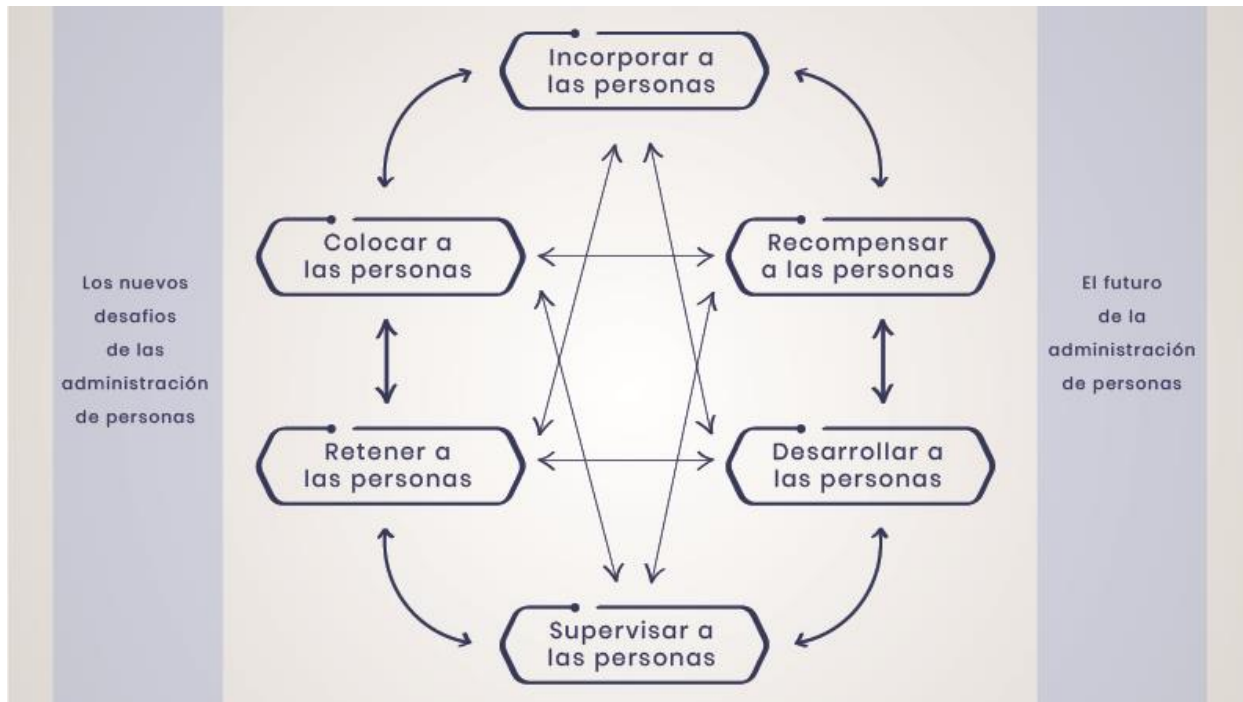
Los nuevos desafios de las administración de personas

Incorporar a las personas

Colocar a las personas

Recompensar a las personas

Retener a las personas

Desarrollar a las personas

Supervisar a las personas

El futuro de la administración de personas